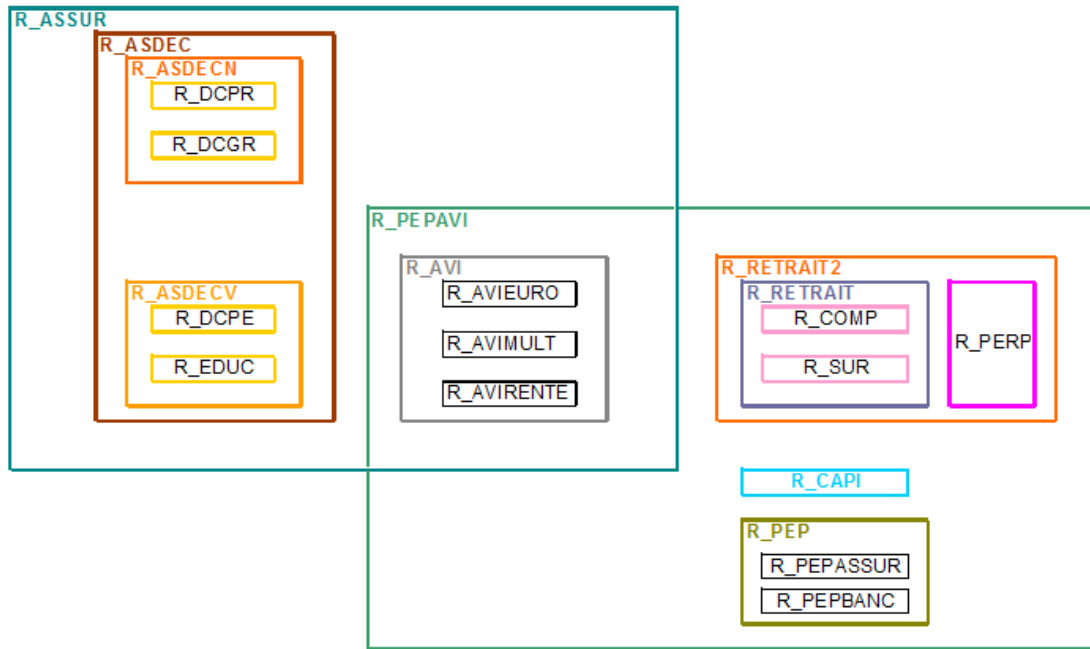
R_ASSUR

R_ASDEC

R_ASDECN

R_DCPR

R_DCGR

R_ASDECV

R_DCPE

R_EDUC

R_PEPAVI

R_AVI

R_AVIEURO

R_AVIMULT

R_AVIRENTE

R_RETRAIT2

R_RETRAIT

R_COMP

R_SUR

R_PERP

R_CAPI

R_PEP

R_PEPASSUR

R_PEPBANC